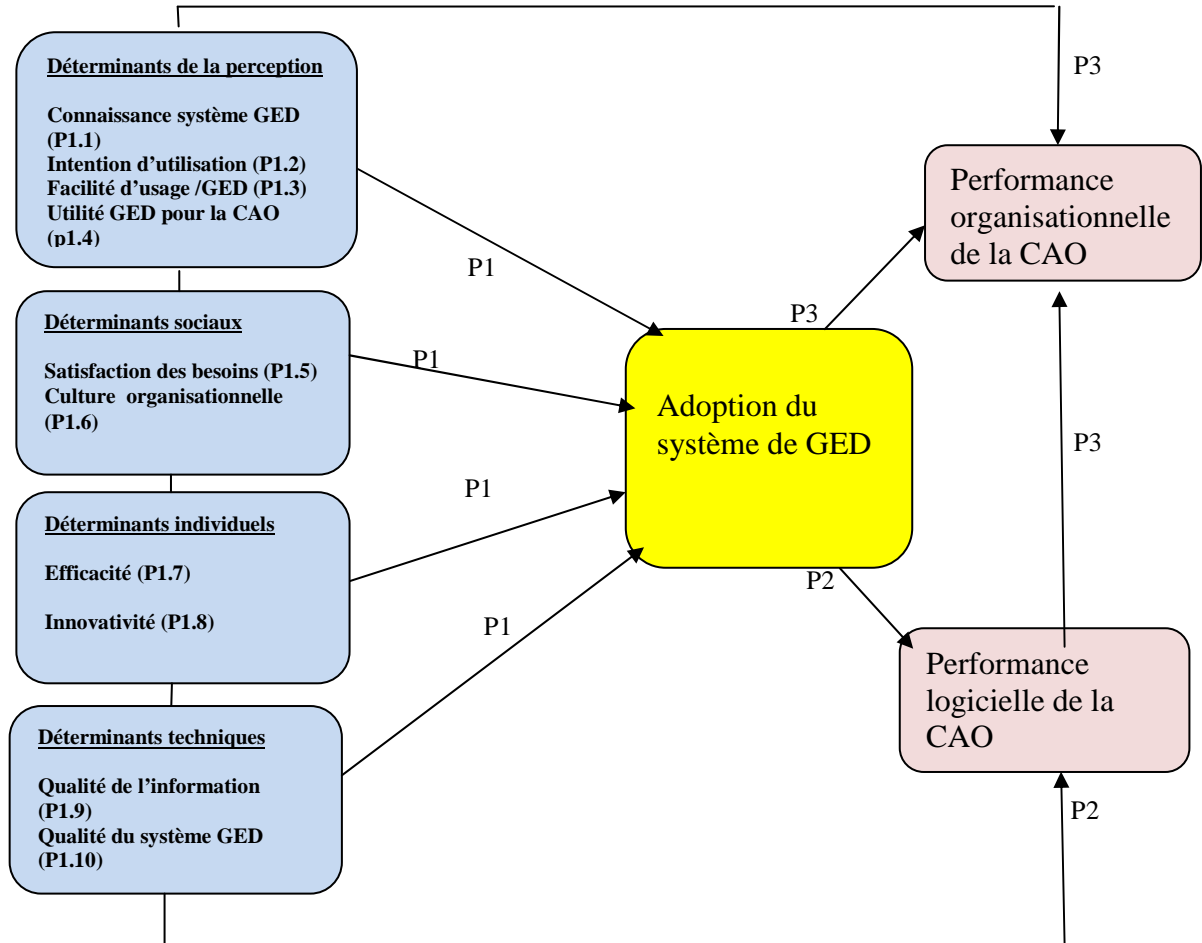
Déterminants de la perception

Connaissance système GED (P1.1)
Intention d'utilisation (P1.2)
Facilité d'usage /GED (P1.3)
Utilité GED pour la CAO (p1.4)

Déterminants sociaux

Satisfaction des besoins (P1.5)
Culture organisationnelle (P1.6)

Déterminants individuels

Efficacité (P1.7)

Innovativité (P1.8)

Déterminants techniques

Qualité de l'information (P1.9)
Qualité du système GED (P1.10)

P1

P1

P1

P1

Adoption du système de GED

P3

P2

P3

Performance organisationnelle de la CAO

P3

Performance logicielle de la CAO

P2